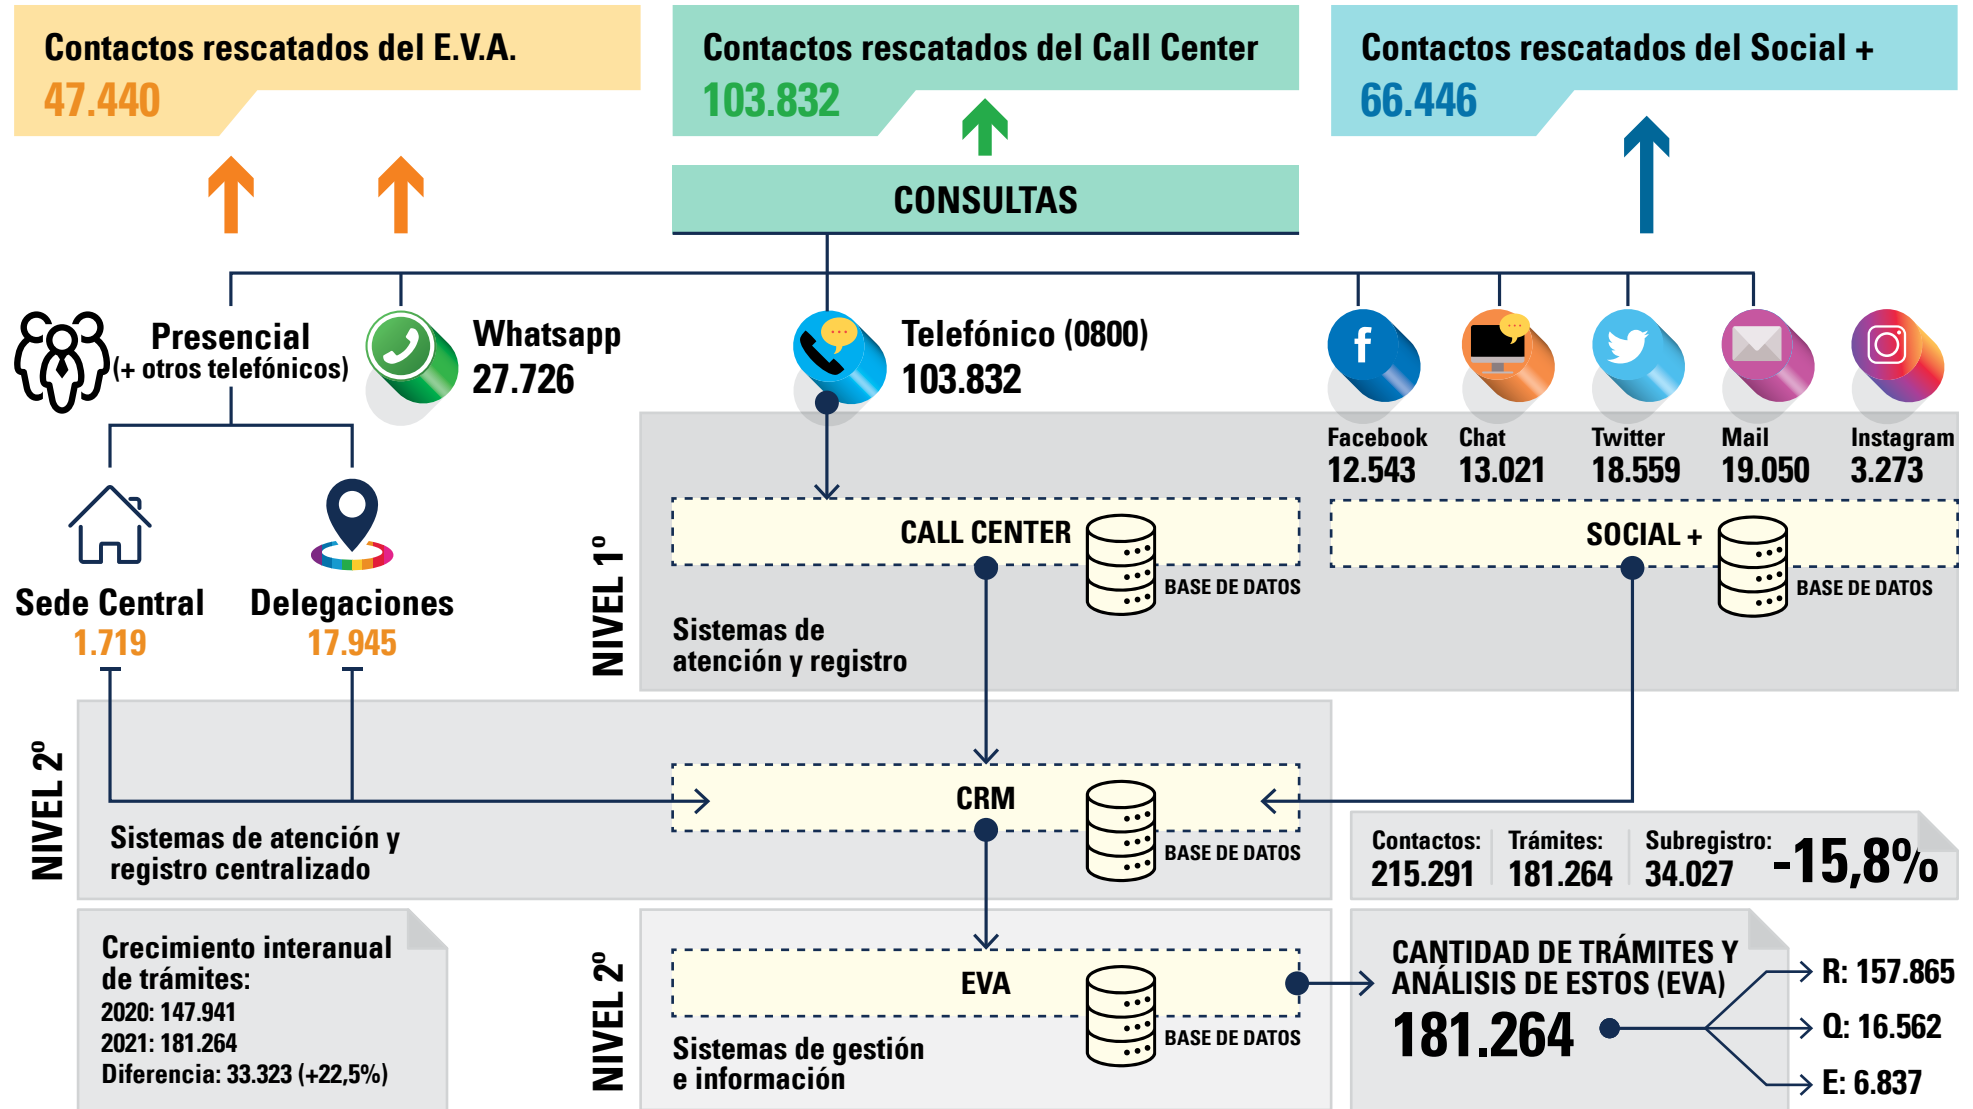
Contactos rescatados del E.V.A.
47.440

Contactos rescatados del Call Center
103.832

Contactos rescatados del Social +
66.446

CONSULTAS

Presencial
(+ otros telefónicos)

Whatsapp
27.726

Telefónico (0800)
103.832

Facebook
12.543

Chat
13.021

Twitter
18.559

Mail
19.050

Instagram
3.273

Sede Central
1.719

Delegaciones
17.945

NIVEL 1º

CALL CENTER
BASE DE DATOS

SOCIAL +
BASE DE DATOS

Sistemas de atención y registro

NIVEL 2º

CRM
BASE DE DATOS

Sistemas de atención y registro centralizado

Contactos: 215.291
Trámites: 181.264
Subregistro: 34.027
-15,8%

Crecimiento interanual de trámites:
2020: 147.941
2021: 181.264
Diferencia: 33.323 (+22,5%)

NIVEL 2º

EVA
BASE DE DATOS

Sistemas de gestión e información

CANTIDAD DE TRÁMITES Y ANÁLISIS DE ESTOS (EVA)
181.264

R: 157.865
Q: 16.562
E: 6.837